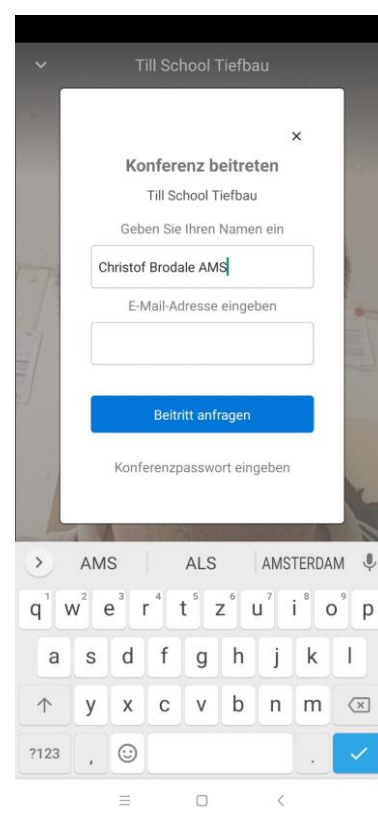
Till School Tiefbau

×

Konferenz beitreten

Till School Tiefbau

Geben Sie Ihren Namen ein

Christof Brodale AMS

E-Mail-Adresse eingeben

Beitritt anfragen

Konferenzpasswort eingeben

AMS ALS AMSTERDAM

q 1 w 2 e 3 r 4 t 5 z 6 u 7 i 8 o 9 p 0

a s d f g h j k l

y x c v b n m

?123 , .